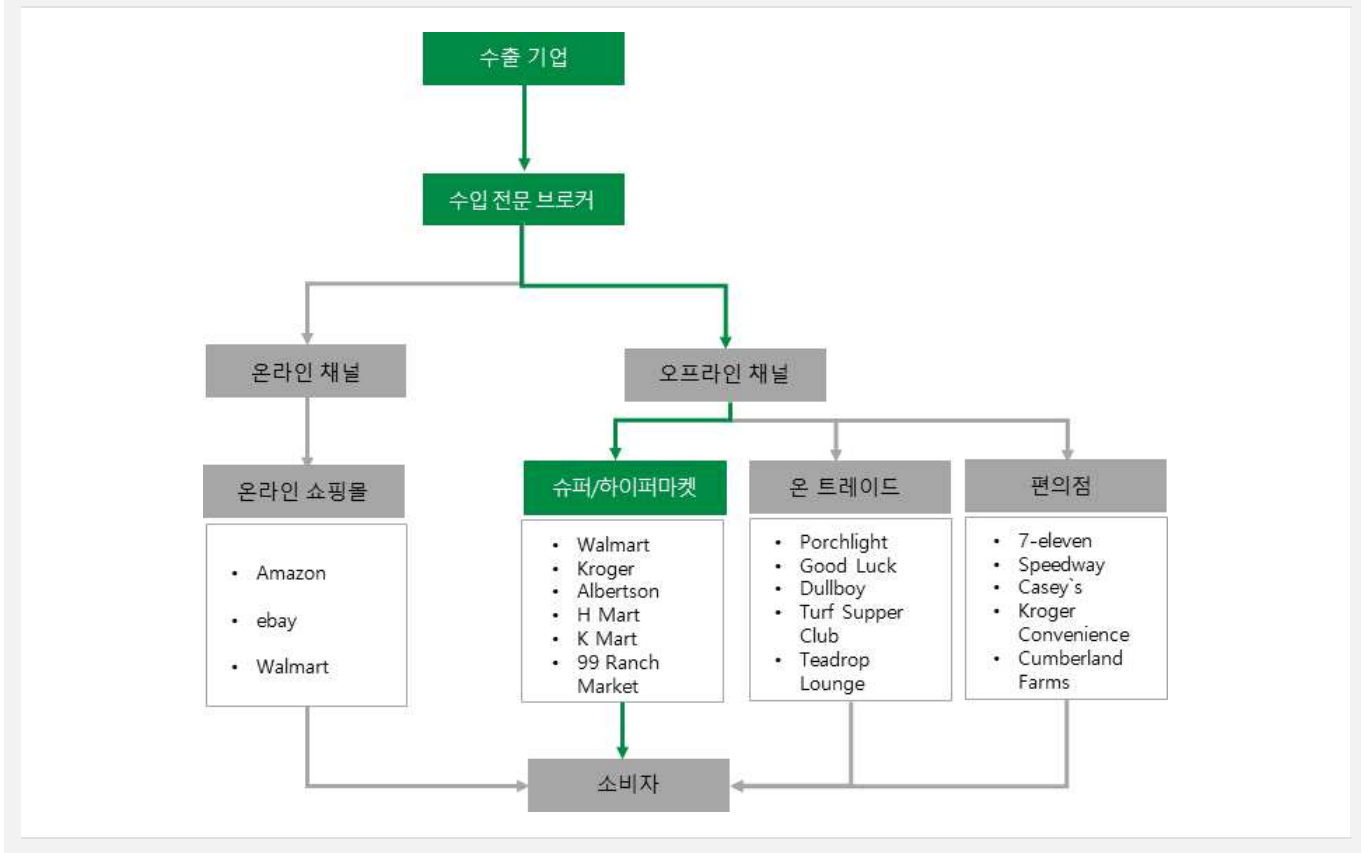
수출 기업

수입 전문 브로커

온라인 채널

오프라인 채널

온라인 쇼핑몰

- Amazon
- ebay
- Walmart

슈퍼/하이퍼마켓

- Walmart
- Kroger
- Albertson
- H Mart
- K Mart
- 99 Ranch Market

온 트레이드

- Porchlight
- Good Luck
- Dullboy
- Turf Supper Club
- Teadrop Lounge

편의점

- 7-eleven
- Speedway
- Casey`s
- Kroger Convenience
- Cumberland Farms

소비자